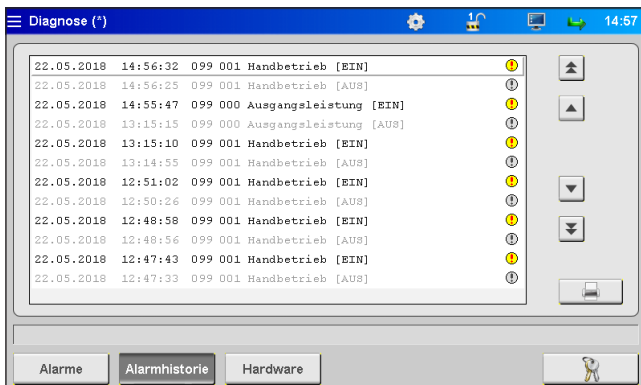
Diagnose (*)

14:57

| | | | |
|---|---|---|---|
| 22.05.2018 | 14:56:32 | 099 001 Handbetrieb [EIN] | ! |
| 22.05.2018 | 14:56:25 | 099 001 Handbetrieb [AUS] | ! |
| 22.05.2018 | 14:55:47 | 099 000 Ausgangsleistung [EIN] | ! |
| 22.05.2018 | 13:15:15 | 099 000 Ausgangsleistung [AUS] | ! |
| 22.05.2018 | 13:15:10 | 099 001 Handbetrieb [EIN] | ! |
| 22.05.2018 | 13:14:55 | 099 001 Handbetrieb [AUS] | ! |
| 22.05.2018 | 12:51:02 | 099 001 Handbetrieb [EIN] | ! |
| 22.05.2018 | 12:50:26 | 099 001 Handbetrieb [AUS] | ! |
| 22.05.2018 | 12:48:58 | 099 001 Handbetrieb [EIN] | ! |
| 22.05.2018 | 12:48:56 | 099 001 Handbetrieb [AUS] | ! |
| 22.05.2018 | 12:47:43 | 099 001 Handbetrieb [EIN] | ! |
| 22.05.2018 | 12:47:33 | 099 001 Handbetrieb [AUS] | ! |

Alarme | Alarmhistorie | Hardware